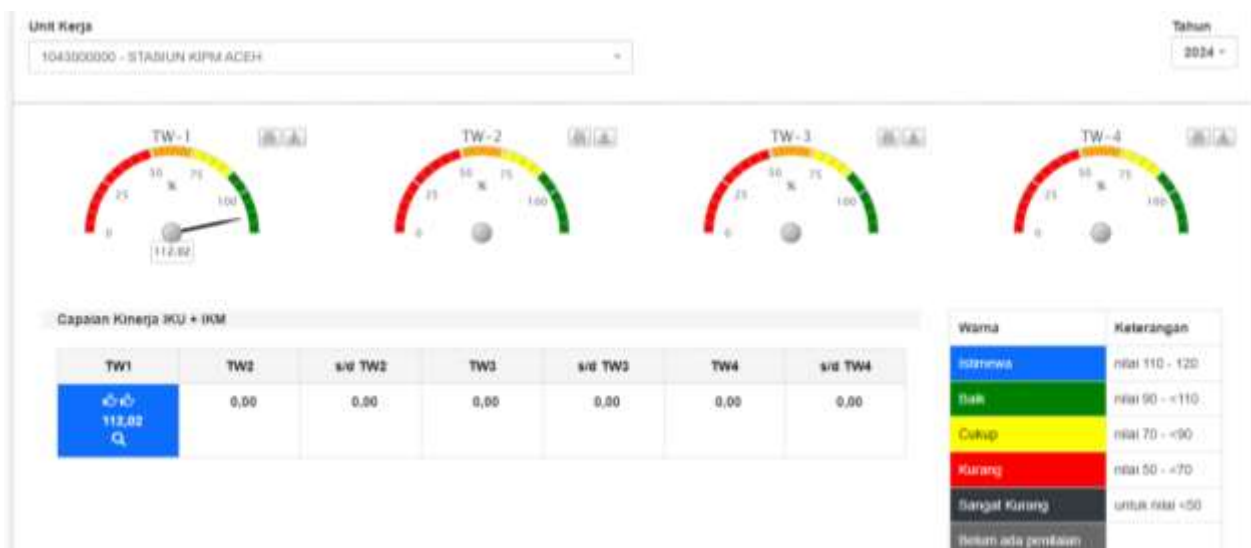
Unit Kerja

1043000000 - STASIUN KIPM ACEH

Tahun

2024

TW - 1

0 25 50 % 75 100

112.02

TW - 2

0 25 50 % 75 100

TW - 3

0 25 50 % 75 100

TW - 4

0 25 50 % 75 100

Capaian Kinerja IKU + IKM

| TW1 | TW2 | s/d TW2 | TW3 | s/d TW3 | TW4 | s/d TW4 |
|---|---|---|---|---|---|---|
| 112,02 | 0,00 | 0,00 | 0,00 | 0,00 | 0,00 | 0,00 |

| Warna | Keterangan |
|---|---|
| Istimewa | nilai 110 - 120 |
| Baik | nilai 90 - <110 |
| Cukup | nilai 70 - <90 |
| Kurang | nilai 50 - <70 |
| Sangat Kurang | untuk nilai <50 |
| Belum ada penilaian | |